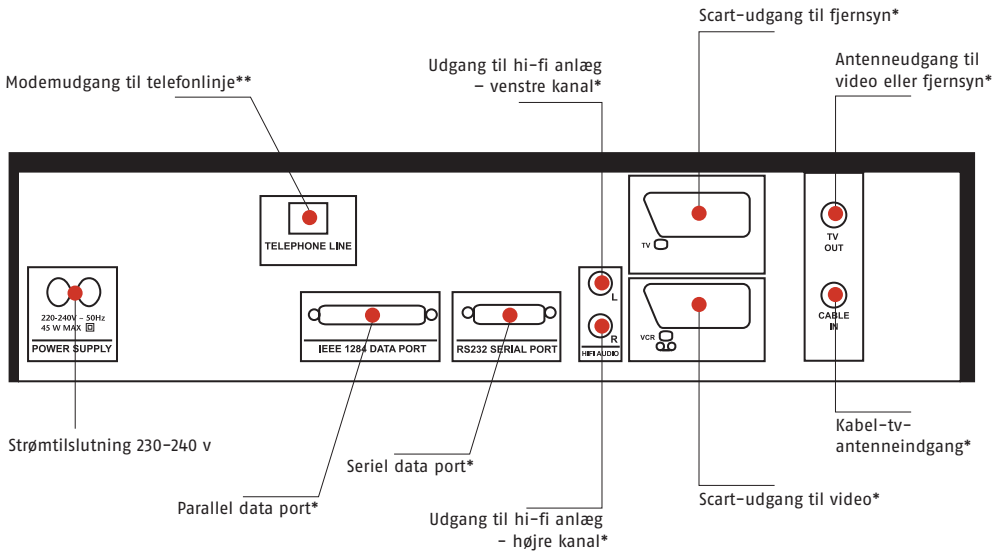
Scart-udgang til fjernsyn*

Udgang til hi-fi anlæg – venstre kanal*

Antenneudgang til video eller fjernsyn*

Modemudgang til telefonlinje**

TELEPHONE LINE

TV

TV OUT

L

220-240V ~ 50Hz 45 W MAX

POWER SUPPLY

IEEE 1284 DATA PORT

RS232 SERIAL PORT

R

HIFI AUDIO

VCR

CABLE IN

Strømtilslutning 230-240 v

Kabel-tv-antenneindgang*

Seriel data port*

Scart-udgang til video*

Parallel data port*

Udgang til hi-fi anlæg – højre kanal*